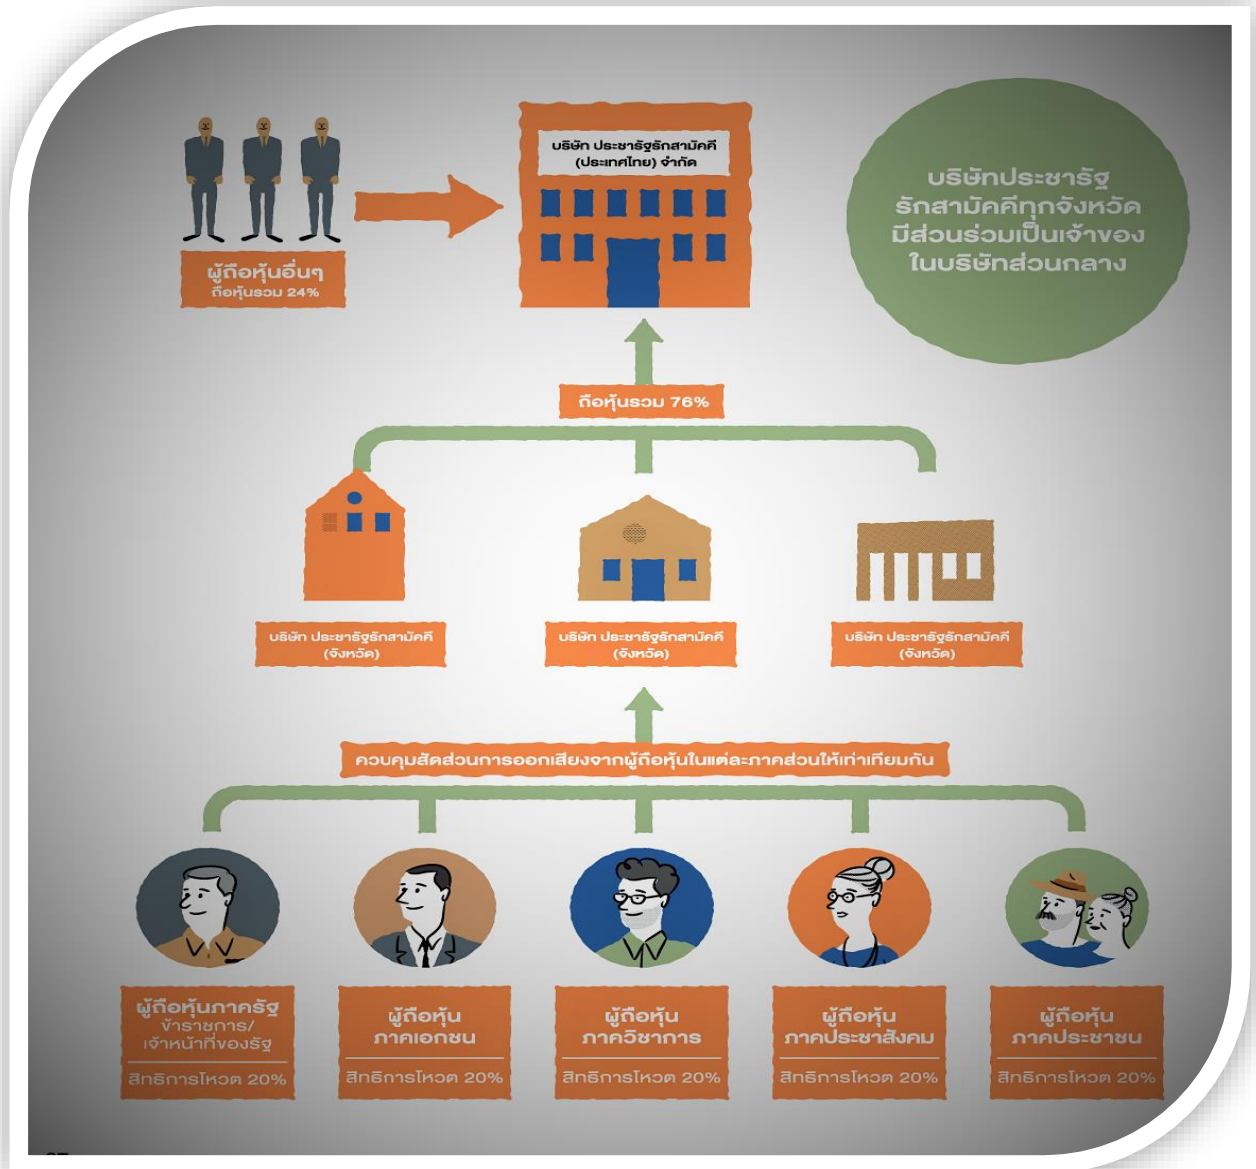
ผู้ถือหุ้นอื่นๆ
ถือหุ้นรวม 24%

บริษัท ประชารัฐรักสามัคคี (ประเทศไทย) จำกัด

บริษัทประชารัฐรักสามัคคีทุกจังหวัดมีส่วนร่วมเป็นเจ้าของในบริษัทส่วนกลาง

ถือหุ้นรวม 76%

บริษัท ประชารัฐรักสามัคคี (จังหวัด)

บริษัท ประชารัฐรักสามัคคี (จังหวัด)

บริษัท ประชารัฐรักสามัคคี (จังหวัด)

ควบคุมสัดส่วนการออกเสียงจากผู้ถือหุ้นในแต่ละภาคส่วนให้เท่าเทียมกัน

ผู้ถือหุ้นภาครัฐ
ข้าราชการ/ เจ้าหน้าที่ของรัฐ
สิทธิการโหวต 20%

ผู้ถือหุ้น ภาคเอกชน
สิทธิการโหวต 20%

ผู้ถือหุ้น ภาควิชาการ
สิทธิการโหวต 20%

ผู้ถือหุ้น ภาคประชาสังคม
สิทธิการโหวต 20%

ผู้ถือหุ้น ภาคประชาชน
สิทธิการโหวต 20%